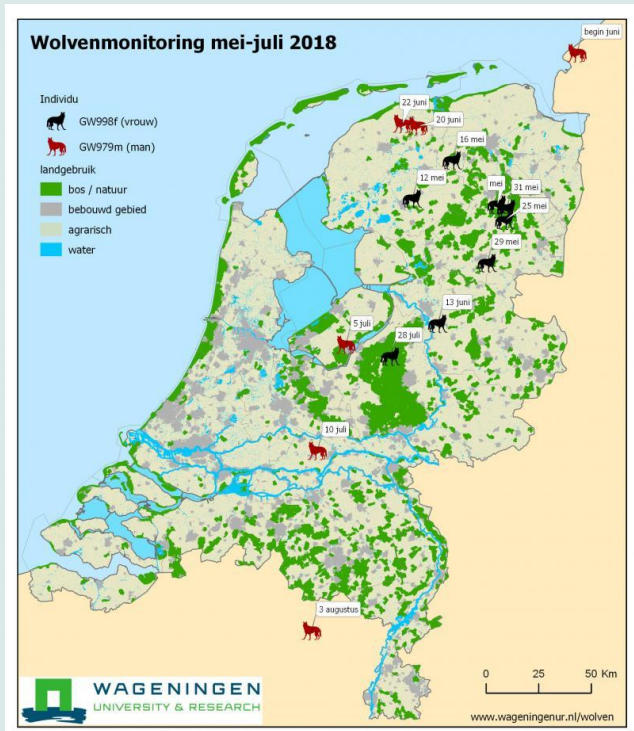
Wolvenmonitoring mei-juli 2018

Individu
GW998f (vrouw)
GW979m (man)
landgebruik
bos / natuur
bebouwd gebied
agrarisch
water

begin juni
22 juni
20 juni
16 mei
12 mei
mei
31 mei
25 mei
29 mei
13 juni
5 juli
28 juli
10 juli
3 augustus

0 25 50 Km

WAGENINGEN
UNIVERSITY & RESEARCH

www.wageningenur.nl/wolven